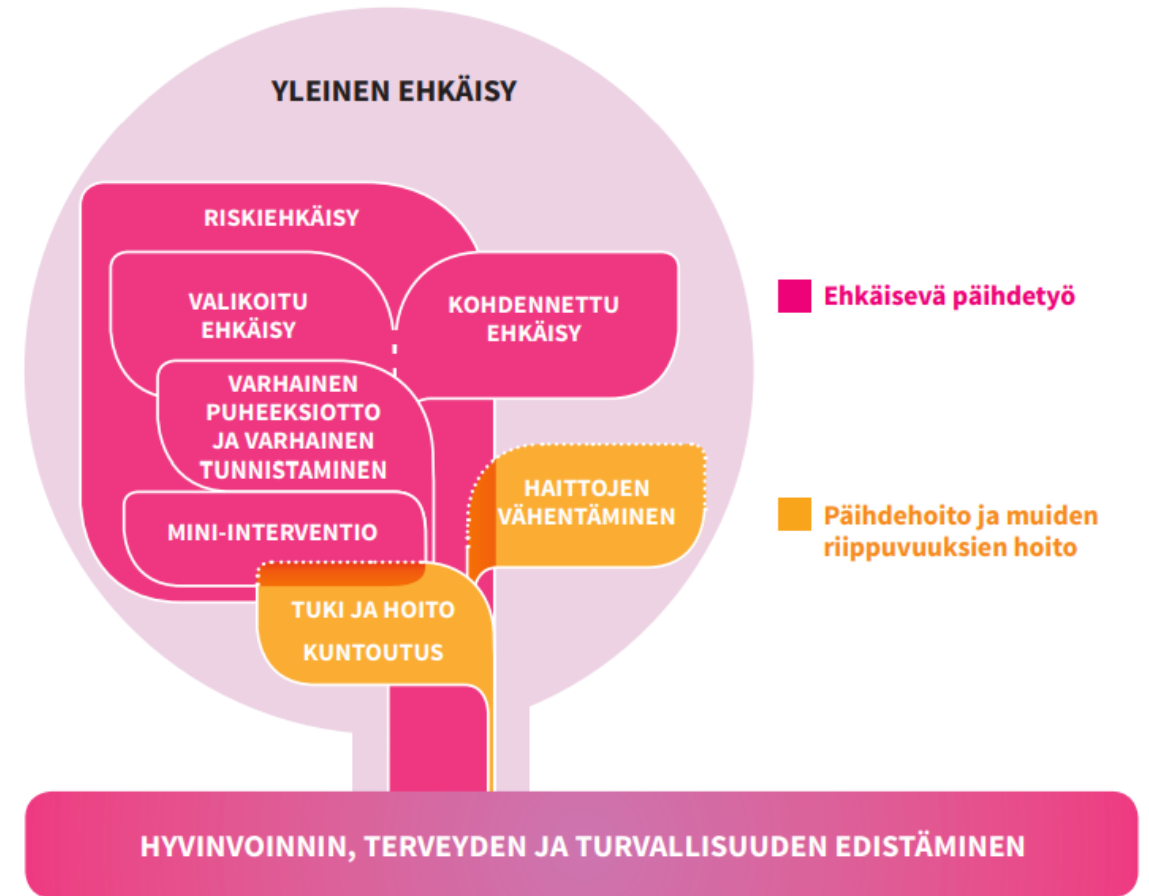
YLEINEN EHKÄISY

RISKIEHKÄISY

VALIKOITU EHKÄISY

KOHDENNETTU EHKÄISY

VARHAINEN PUHEEKSIOTTO JA VARHAINEN TUNNISTAMINEN

MINI-INTERVENTIO

HAITTOJEN VÄHENTÄMINEN

TUKI JA HOITO

KUNTOUTUS

Ehkäisevä päihdetyö

Päihdehoito ja muiden riippuvuuksien hoito

HYVINVOINNIN, TERVEYDEN JA TURVALLISUUDEN EDISTÄMINEN